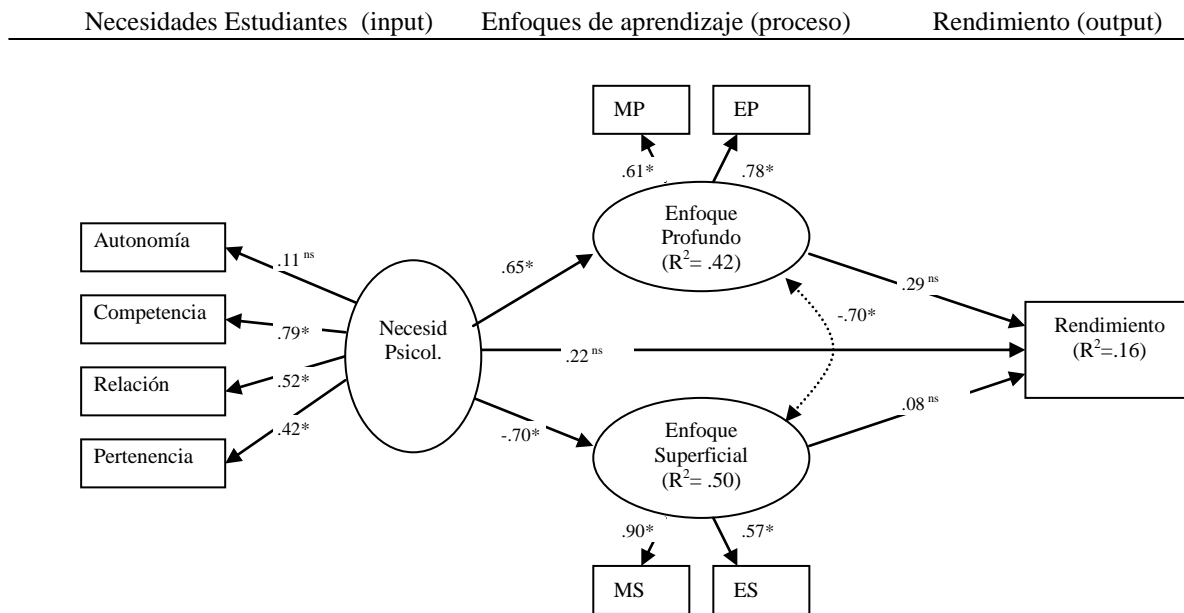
Necesidades Estudiantes (input) Enfoques de aprendizaje (proceso) Rendimiento (output)

MP

EP

.61*

.78*

Enfoque Profundo ($R^2$= .42)

Autonomía

$.11^{ns}$

.65*

$.29^{ns}$

Competencia

.79*

Necesid Psicol.

-.70*

Rendimiento ($R^2$=.16)

$.22^{ns}$

Relación

.52*

$.08^{ns}$

.42*

-.70*

Pertenencia

Enfoque Superficial ($R^2$= .50)

.90*

.57*

MS

ES